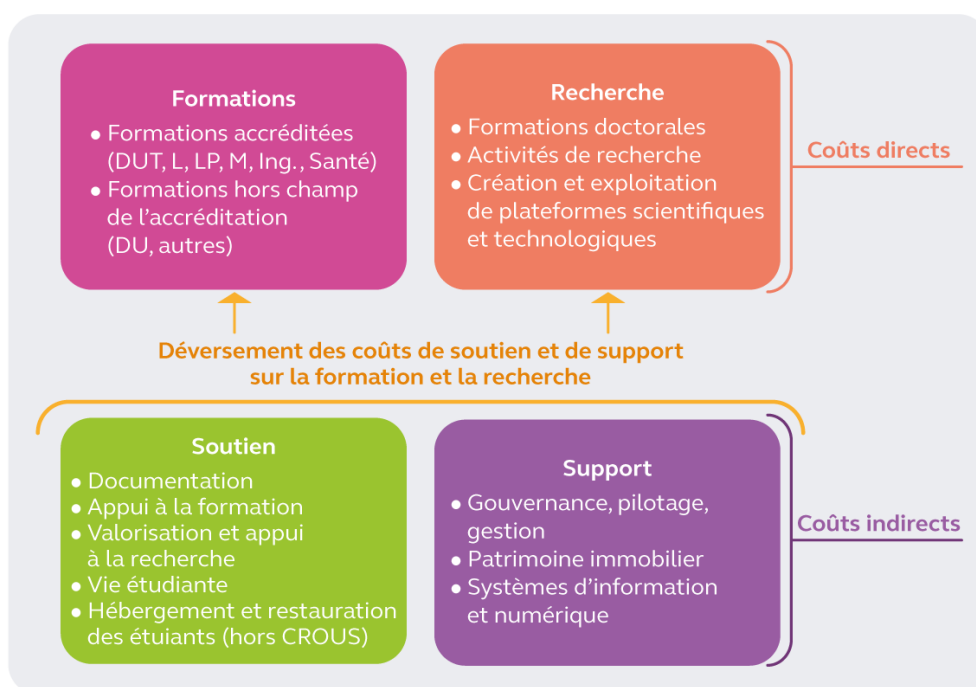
Formations
• Formations accréditées (DUT, L, LP, M, Ing., Santé)
• Formations hors champ de l'accréditation (DU, autres)

Recherche
• Formations doctorales
• Activités de recherche
• Création et exploitation de plateformes scientifiques et technologiques

Coûts directs

Déversement des coûts de soutien et de support sur la formation et la recherche

Soutien
• Documentation
• Appui à la formation
• Valorisation et appui à la recherche
• Vie étudiante
• Hébergement et restauration des étuiants (hors CROUS)

Support
• Gouvernance, pilotage, gestion
• Patrimoine immobilier
• Systèmes d'information et numérique

Coûts indirects